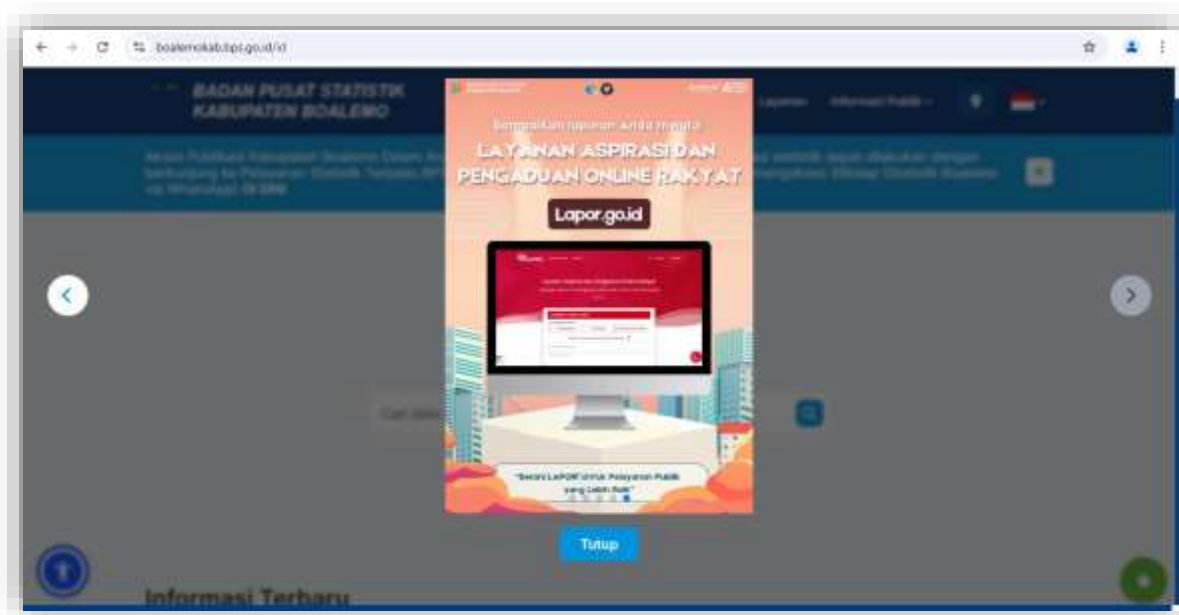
boalemokab.bps.go.id/id

BADAN PUSAT STATISTIK KABUPATEN BOALEMO

Layanan Informasi Publik

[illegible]

Sampaikan laporan Anda melalui
LAYANAN ASPIRASI DAN PENGADUAN ONLINE RAKYAT
Lapor.go.id

"Berani LAPOR! untuk Pelayanan Publik yang Lebih Baik"

Cari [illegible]

Tutup

Informasi Terbaru